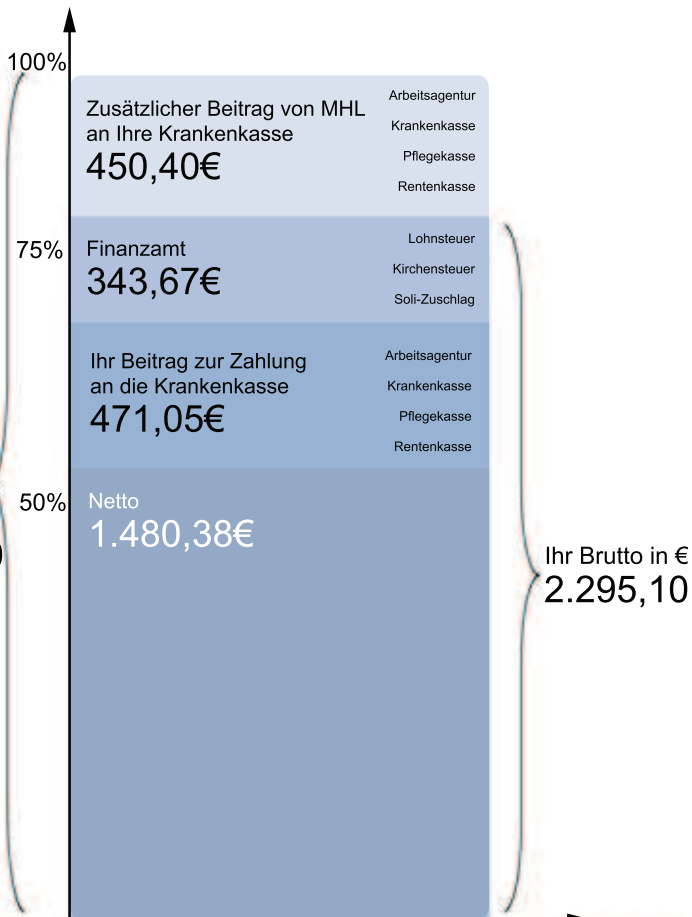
100%

Zusätzlicher Beitrag von MHL an Ihre Krankenkasse
450,40€

Arbeitsagentur
Krankenkasse
Pflegekasse
Rentenkasse

75%

Finanzamt
343,67€

Lohnsteuer
Kirchensteuer
Soli-Zuschlag

Ihr Beitrag zur Zahlung an die Krankenkasse
471,05€

Arbeitsagentur
Krankenkasse
Pflegekasse
Rentenkasse

50%

Netto
1.480,38€

Ihr Brutto in €
2.295,10